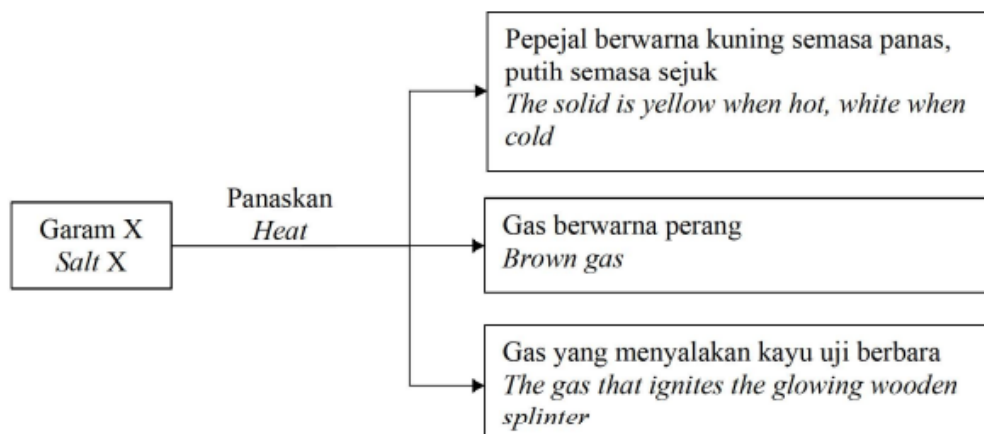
Garam X
*Salt* X

Panaskan
*Heat*

Pepejal berwarna kuning semasa panas, putih semasa sejuk
*The solid is yellow when hot, white when cold*

Gas berwarna perang
*Brown gas*

Gas yang menyalakan kayu uji berbara
*The gas that ignites the glowing wooden splinter*